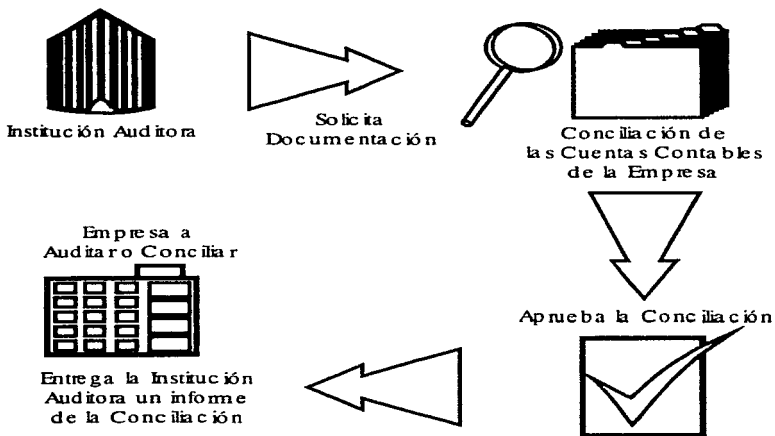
Institución Auditora

Solicita Documentación

Conciliación de las Cuentas Contables de la Empresa

Aprueba la Conciliación

Empresa a Auditar o Conciliar

Entrega la Institución Auditora un informe de la Conciliación